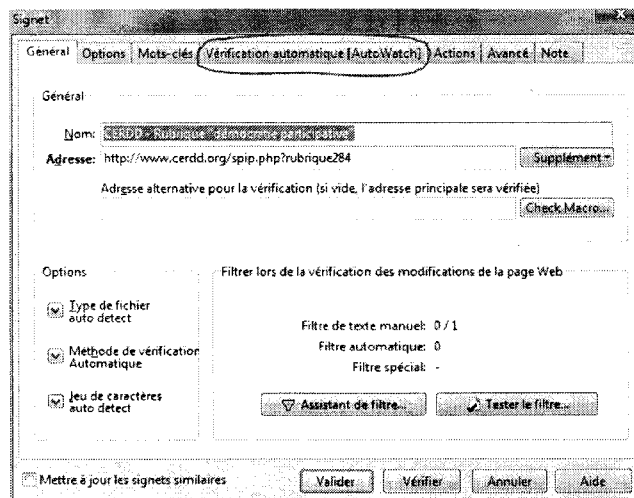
Signet

Général | Options | Mots-clés | Vérification automatique [AutoWatch] | Actions | Avancé | Note

Général

Nom: CERDD - Rubrique - démocratie participative

Adresse: http://www.cerdd.org/spip.php?rubrique284

Supplément

Adresse alternative pour la vérification (si vide, l'adresse principale sera vérifiée)

Check Macro...

Options

Type de fichier auto detect

Méthode de vérification Automatique

Jeu de caractères auto detect

Filtrer lors de la vérification des modifications de la page Web

Filtre de texte manuel: 0 / 1

Filtre automatique: 0

Filtre spécial: -

Assistant de filtre...

Tester le filtre...

Mettre à jour les signets similaires

Valider

Vérifier

Annuler

Aide